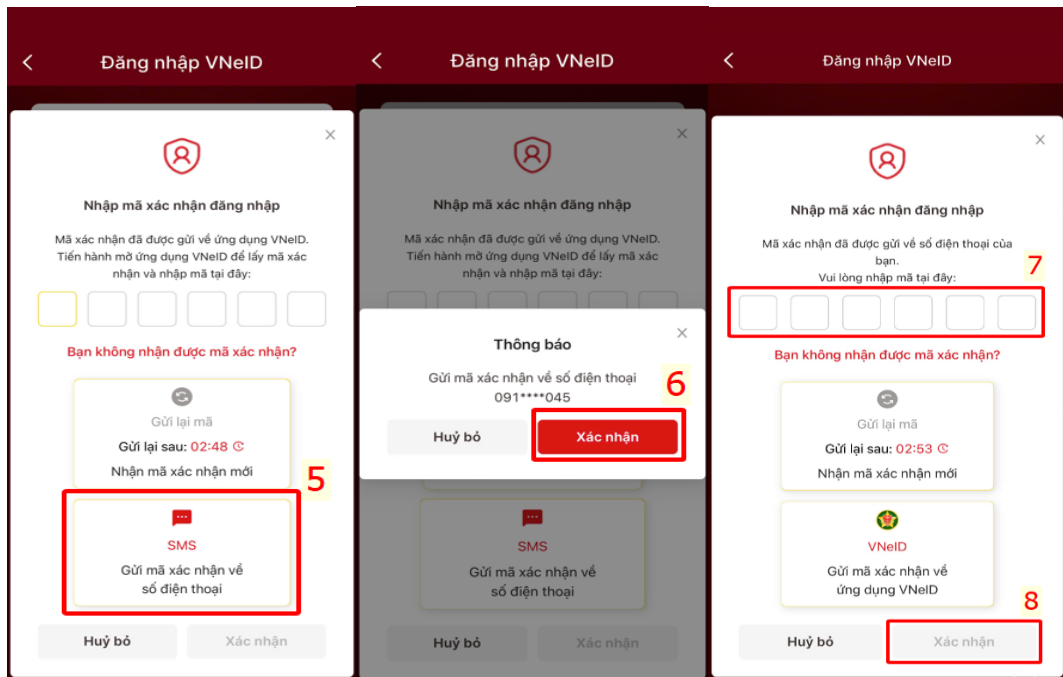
Đăng nhập VNeID

Nhập mã xác nhận đăng nhập

Mã xác nhận đã được gửi về ứng dụng VNeID. Tiến hành mở ứng dụng VNeID để lấy mã xác nhận và nhập mã tại đây:

Bạn không nhận được mã xác nhận?

Gửi lại mã

Gửi lại sau: 02:48

Nhận mã xác nhận mới

5

SMS

Gửi mã xác nhận về số điện thoại

Huỷ bỏ

Xác nhận

Đăng nhập VNeID

Nhập mã xác nhận đăng nhập

Mã xác nhận đã được gửi về ứng dụng VNeID. Tiến hành mở ứng dụng VNeID để lấy mã xác nhận và nhập mã tại đây:

Thông báo

Gửi mã xác nhận về số điện thoại 091****045

6

Huỷ bỏ

Xác nhận

SMS

Gửi mã xác nhận về số điện thoại

Huỷ bỏ

Xác nhận

Đăng nhập VNeID

Nhập mã xác nhận đăng nhập

Mã xác nhận đã được gửi về số điện thoại của bạn.

Vui lòng nhập mã tại đây:

7

Bạn không nhận được mã xác nhận?

Gửi lại mã

Gửi lại sau: 02:53

Nhận mã xác nhận mới

VNeID

Gửi mã xác nhận về ứng dụng VNeID

8

Huỷ bỏ

Xác nhận